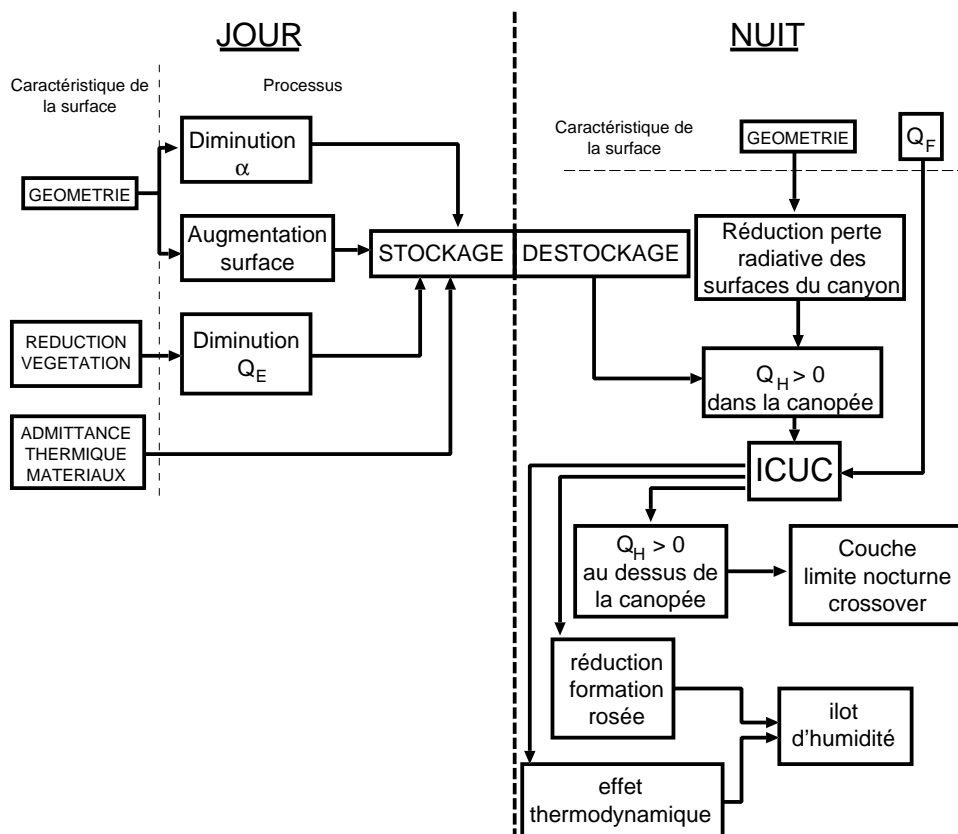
JOUR

NUIT

Caractéristique de la surface

Processus

GEOMETRIE

Diminution $\alpha$

Augmentation surface

STOCKAGE

DESTOCKAGE

REDUCTION VEGETATION

Diminution $Q_E$

ADMITTANCE THERMIQUE MATERIAUX

Caractéristique de la surface

GEOMETRIE

$Q_F$

Réduction perte radiative des surfaces du canyon

$Q_H > 0$ dans la canopée

ICUC

$Q_H > 0$ au dessus de la canopée

Couche limite nocturne crossover

réduction formation rosée

ilot d'humidité

effet thermodynamique